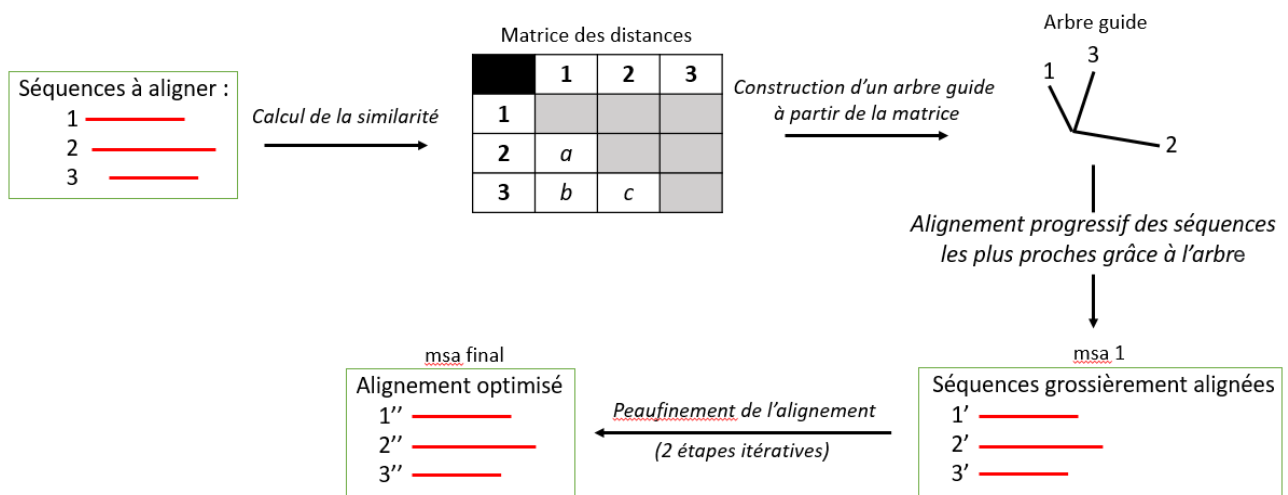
Séquences à aligner :
1
2
3

Calcul de la similarité

Matrice des distances

| | 1 | 2 | 3 |
|---|---|---|---|
| 1 | | | |
| 2 | a | | |
| 3 | b | c | |

Construction d'un arbre guide à partir de la matrice

Arbre guide
1
3
2

Alignement progressif des séquences les plus proches grâce à l'arbre

msa 1
Séquences grossièrement alignées
1'
2'
3'

Peaufinement de l'alignement
(2 étapes itératives)

msa final
Alignement optimisé
1''
2''
3''